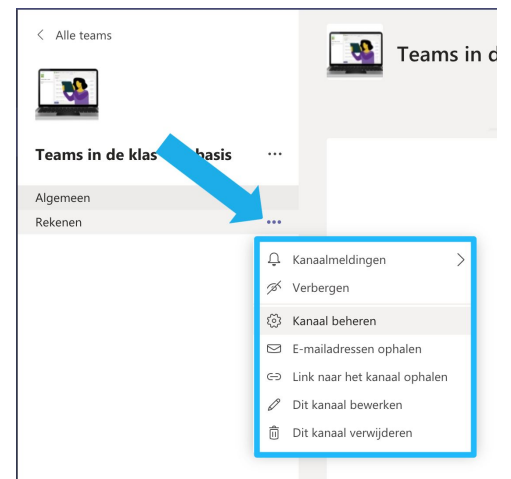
< Alle teams

Teams in d

Teams in de klas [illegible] basis ···

Algemeen
Rekenen ···

Kanaalmeldingen >
Verbergen
Kanaal beheren
E-mailadressen ophalen
Link naar het kanaal ophalen
Dit kanaal bewerken
Dit kanaal verwijderen